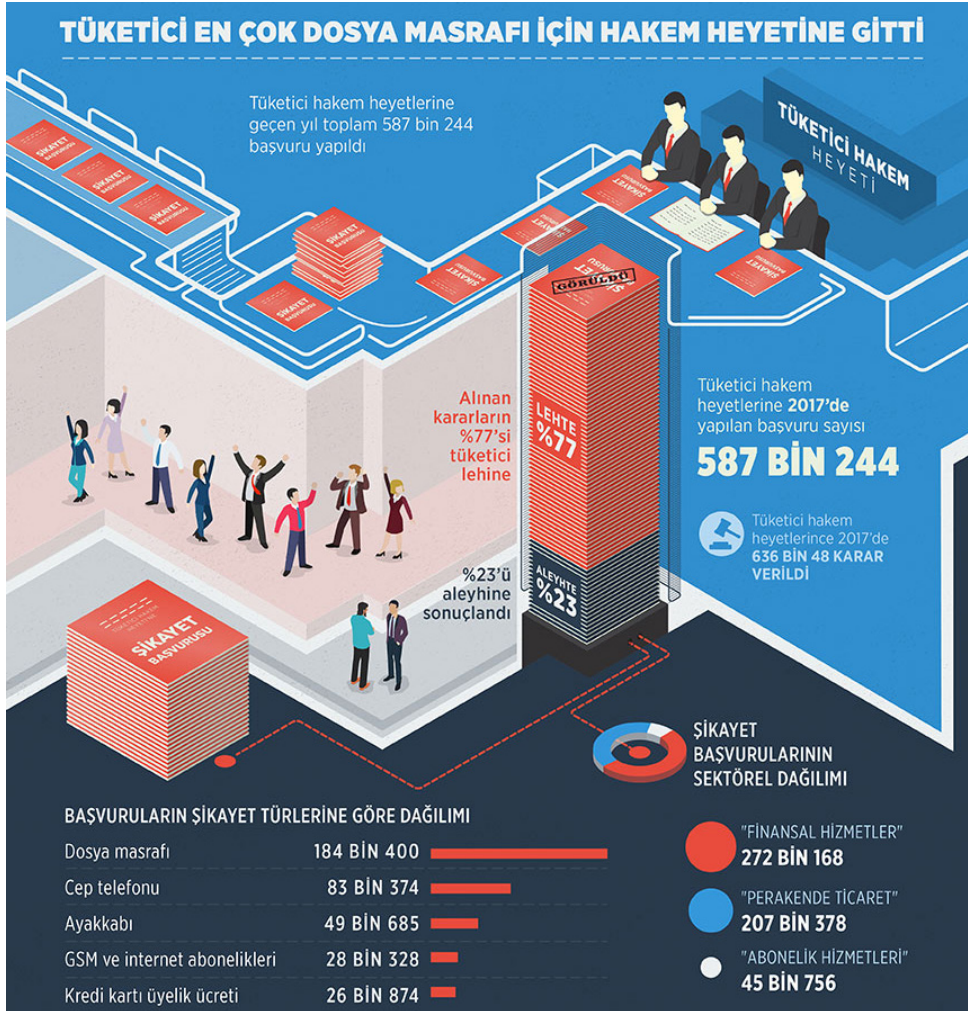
TÜKETİCİ EN ÇOK DOSYA MASRAFI İÇİN HAKEM HEYETİNE GİTTİ

Tüketici hakem heyetlerine geçen yıl toplam 587 bin 244 başvuru yapıldı

TÜKETİCİ HAKEM HEYETİ

ŞİKAYET BAŞVURUSU

GÖRÜLDÜ

Alınan kararların %77'si tüketici lehine

LEHTE %77

ALEYHTE %23

%23'ü aleyhine sonuçlandı

Tüketici hakem heyetlerine 2017'de yapılan başvuru sayısı

587 BİN 244

Tüketici hakem heyetlerince 2017'de 636 BİN 48 KARAR verildi

ŞİKAYET BAŞVURUSU

ŞİKAYET BAŞVURULARININ SEKTÖREL DAĞILIMI

BAŞVURULARIN ŞİKAYET TÜRLERİNE GÖRE DAĞILIMI

| | |
|---|---|
| Dosya masrafı | 184 BİN 400 |
| Cep telefonu | 83 BİN 374 |
| Ayakkabı | 49 BİN 685 |
| GSM ve internet abonelikleri | 28 BİN 328 |
| Kredi kartı üyelik ücreti | 26 BİN 874 |

"FİNANSAL HİZMETLER"
272 BİN 168

"PERAKENDE TİCARET"
207 BİN 378

"ABONELİK HİZMETLERİ"
45 BİN 756